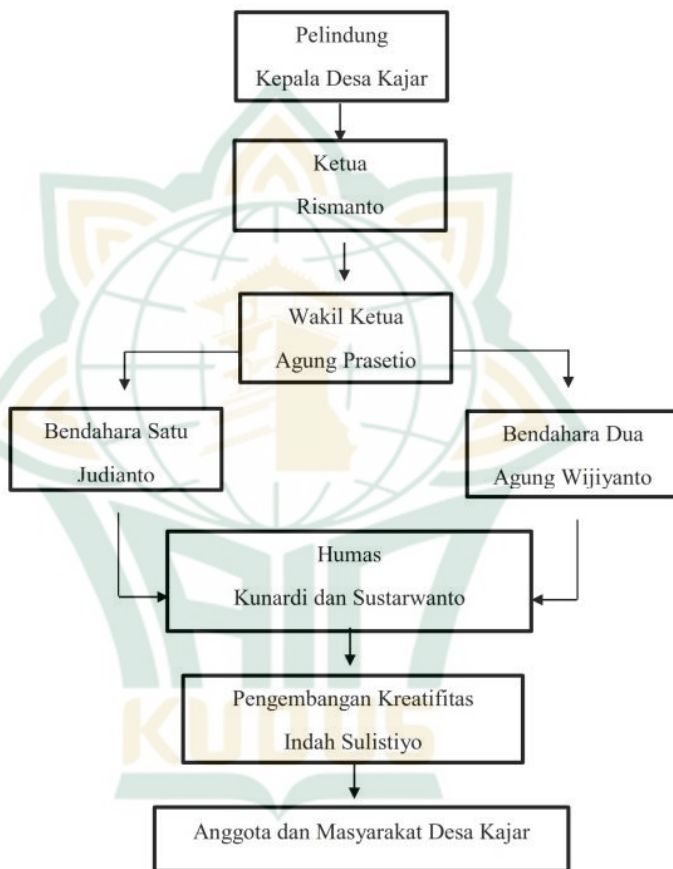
Pelindung
Kepala Desa Kajar

Ketua
Rismanto

Wakil Ketua
Agung Prasetio

Bendahara Satu
Judianto

Bendahara Dua
Agung Wijiyanto

Humas
Kunardi dan Sustarwanto

Pengembangan Kreatifitas
Indah Sulistiyo

Anggota dan Masyarakat Desa Kajar

KUDUS